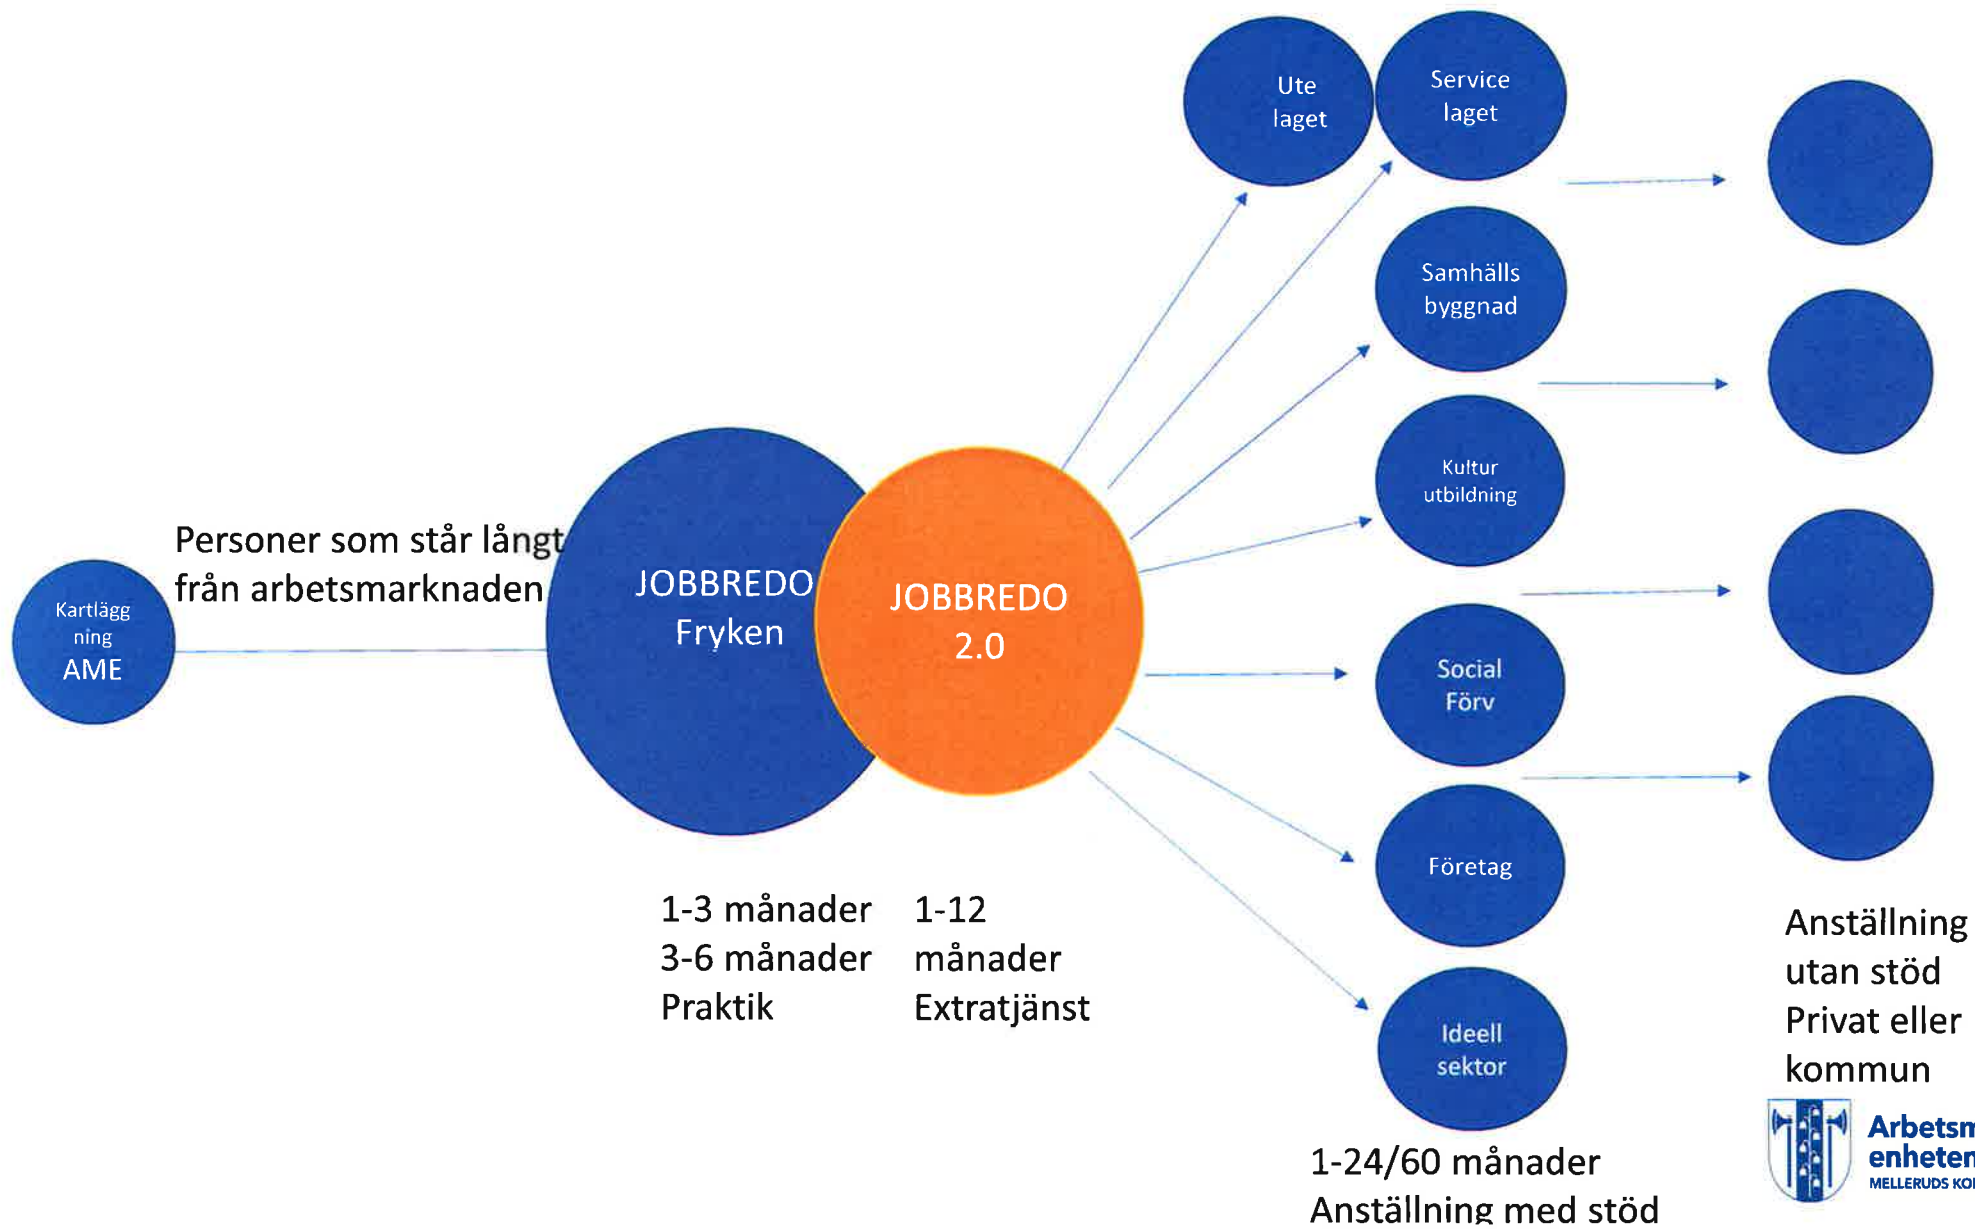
Ute laget

Service laget

Samhälls byggnad

Kultur utbildning

Social Förv

Företag

Ideell sektor

Personer som står långt från arbetsmarknaden

Kartlägg ning AME

JOBBREDO Fryken

JOBBREDO 2.0

1-3 månader
3-6 månader
Praktik

1-12 månader
Extratjänst

1-24/60 månader
Anställning med stöd

Anställning utan stöd
Privat eller kommun

Arbetsm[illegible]
enheten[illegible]
MELLERUDS KO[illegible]